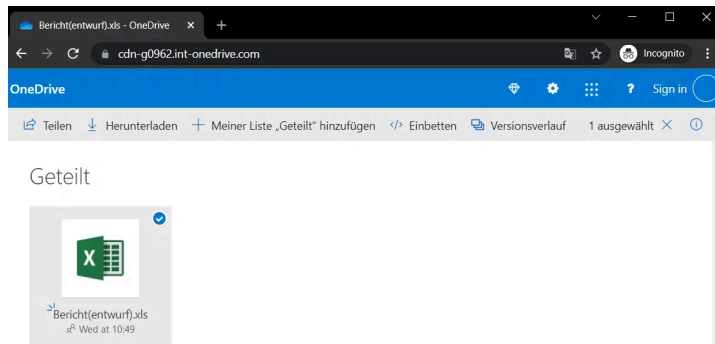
Bericht(entwurf).xls - OneDrive × +

cdn-g0962.int-onedrive.com

Incognito

OneDrive

? Sign in

Teilen Herunterladen Meiner Liste „Geteilt" hinzufügen Einbetten Versionsverlauf 1 ausgewählt ×

Geteilt

X

Bericht(entwurf).xls
Wed at 10:49